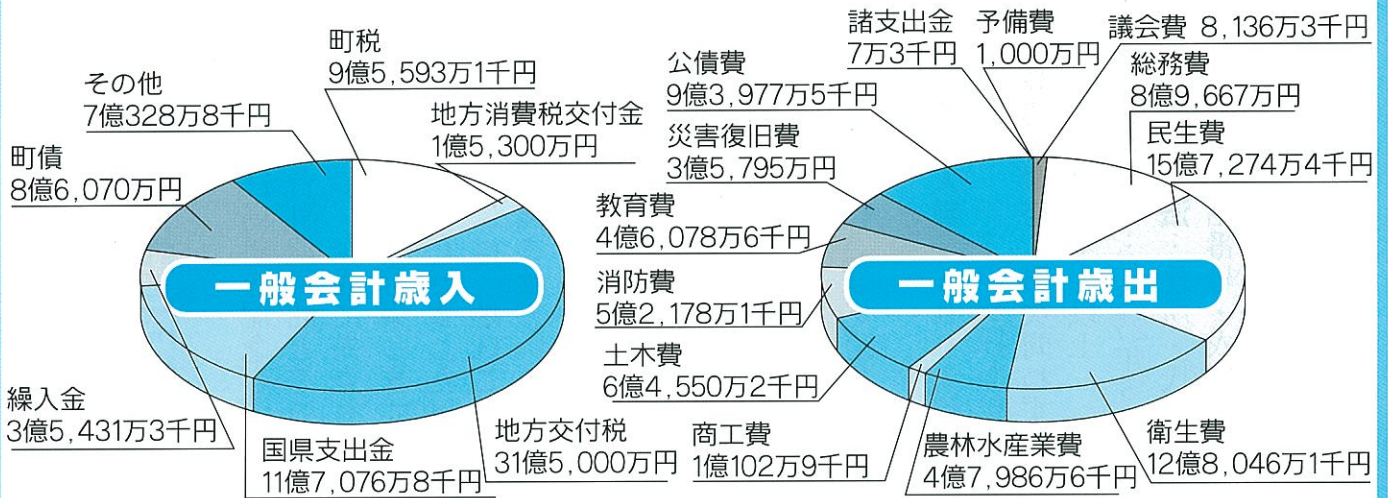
町税
9億5,593万1千円

その他
7億328万8千円

地方消費税交付金
1億5,300万円

町債
8億6,070万円

一般会計歳入

繰入金
3億5,431万3千円

国県支出金
11億7,076万8千円

地方交付税
31億5,000万円

諸支出金
7万3千円

予備費
1,000万円

議会費 8,136万3千円

公債費
9億3,977万5千円

総務費
8億9,667万円

災害復旧費
3億5,795万円

民生費
15億7,274万4千円

教育費
4億6,078万6千円

一般会計歳出

消防費
5億2,178万1千円

土木費
6億4,550万2千円

商工費
1億102万9千円

農林水産業費
4億7,986万6千円

衛生費
12億8,046万1千円